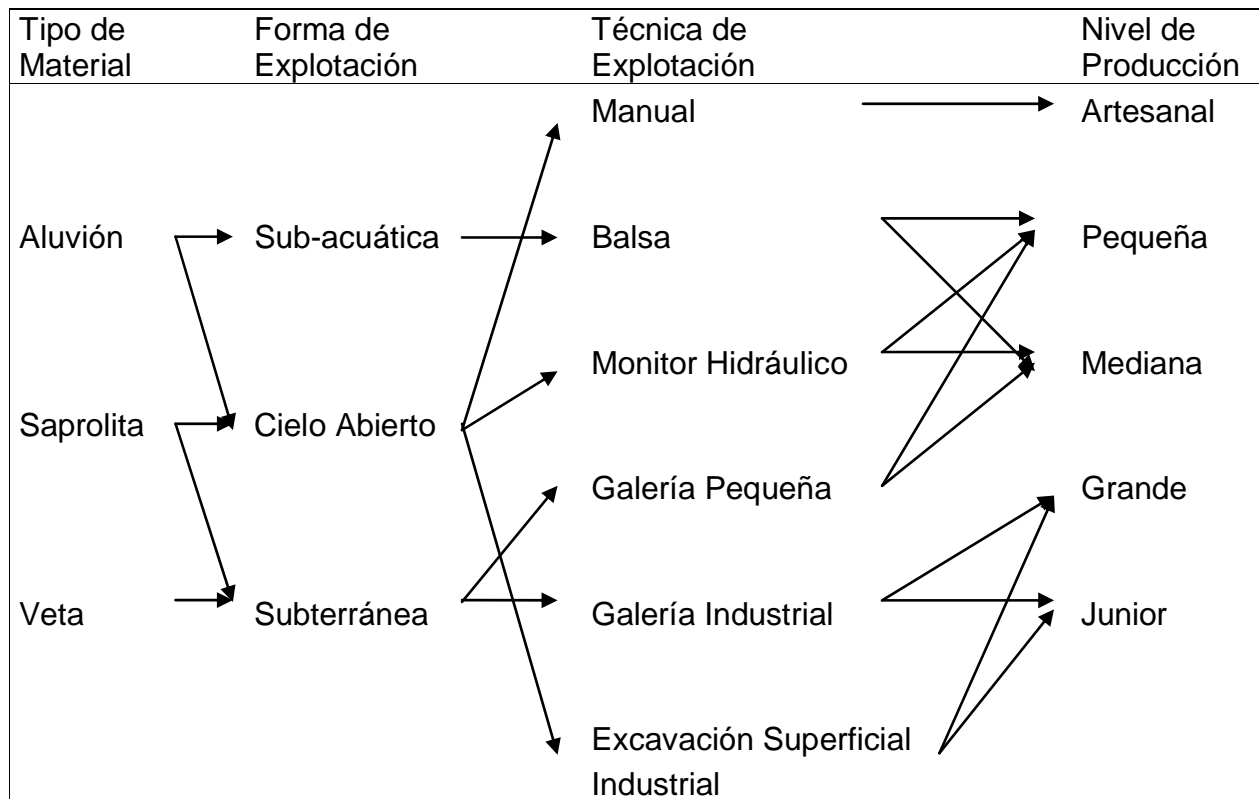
Tipo de Material

Forma de Explotación

Técnica de Explotación

Nivel de Producción

Manual

Artesanal

Aluvión

Sub-acuática

Balsa

Pequeña

Monitor Hidráulico

Mediana

Saprolita

Cielo Abierto

Galería Pequeña

Grande

Veta

Subterránea

Galería Industrial

Junior

Excavación Superficial Industrial